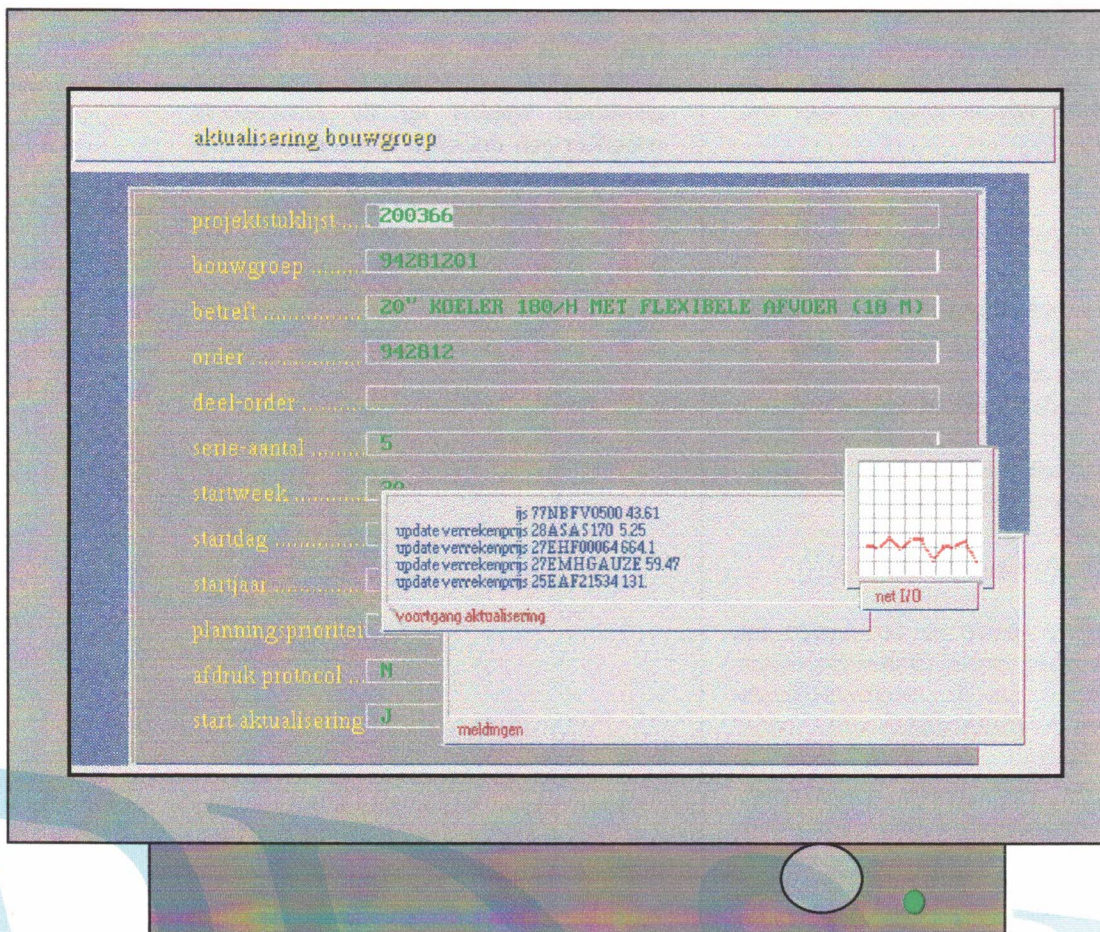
aktualisering bouwgroep

projektstuklijst ...... 200366

bouwgroep ........ 94281201

betreft ............. 20" KOELER 180/H MET FLEXIBELE AFVOER (18 M)

order ............... 942812

deel-order ..........

serie-aantal ........ 5

startweek .......... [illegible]

startdag ...........

startjaar ..........

planningsprioriteit

afdruk protocol ... N

start aktualisering J

ijs 77NBFV0500 43.61
update verrekenprijs 28ASAS170 5.25
update verrekenprijs 27EHF00064 664.1
update verrekenprijs 27EMHGAUZE 59.47
update verrekenprijs 25EAF21534 131.

voortgang aktualisering

net I/O

meldingen